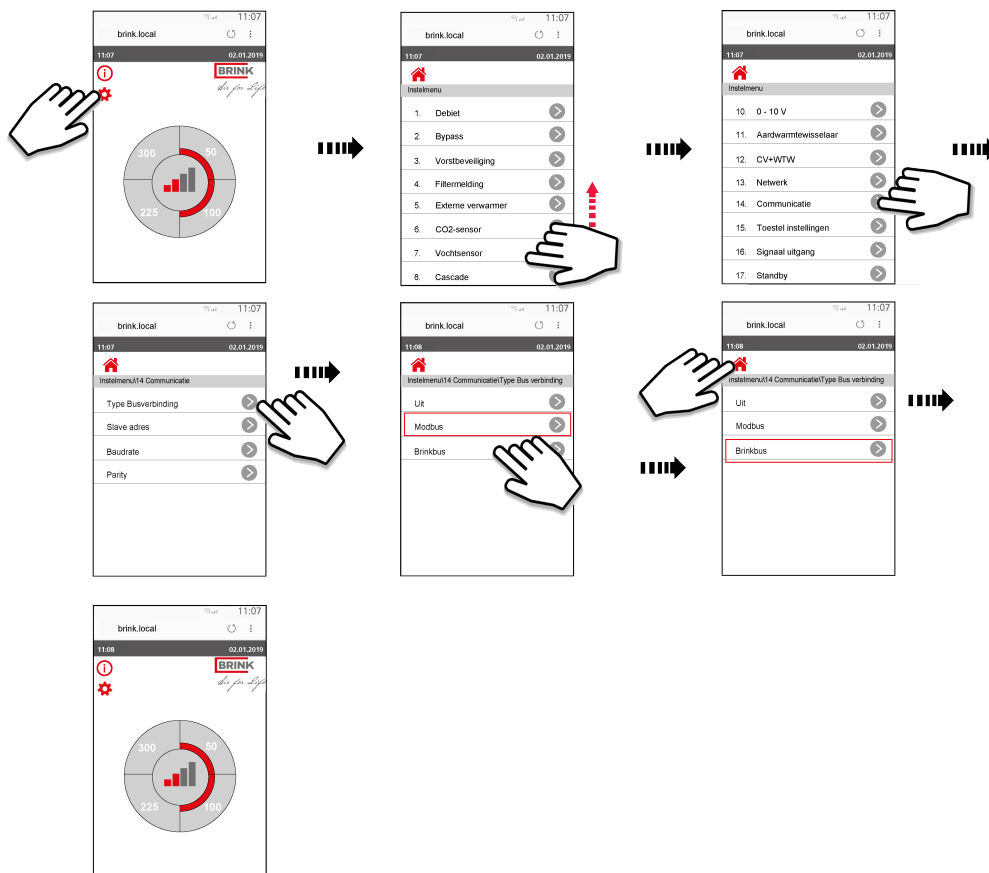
11:07
brink.local
11:07 02.01.2019
BRINK
Air for Life
300
50
225
100

11:07
brink.local
11:07 02.01.2019
Instelmenu
1. Debiet
2. Bypass
3. Vorstbeveiliging
4. Filtermelding
5. Externe verwarmer
6. CO2-sensor
7. Vochtsensor
8. Cascade

11:07
brink.local
11:07 02.01.2019
Instelmenu
10. 0 - 10 V
11. Aardwarmtewisselaar
12. CV+WTW
13. Netwerk
14. Communicatie
15. Toestel instellingen
16. Signaal uitgang
17. Standby

11:07
brink.local
11:07 02.01.2019
Instelmenu\14 Communicatie
Type Busverbinding
Slave adres
Baudrate
Parity

11:07
brink.local
11:08 02.01.2019
Instelmenu\14 Communicatie\Type Bus verbinding
Uit
Modbus
Brinkbus

11:07
brink.local
11:08 02.01.2019
Instelmenu\14 Communicatie\Type Bus verbinding
Uit
Modbus
Brinkbus

11:07
brink.local
11:08 02.01.2019
BRINK
Air for Life
300
50
225
100